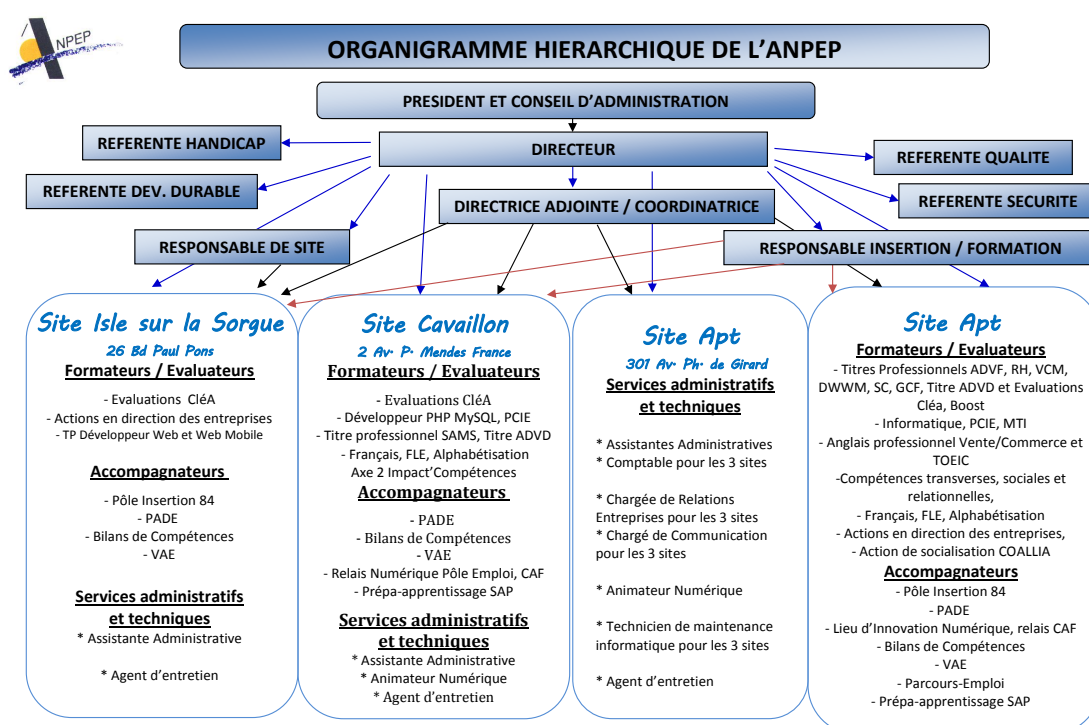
ANPEP

ORGANIGRAMME HIERARCHIQUE DE L'ANPEP

PRESIDENT ET CONSEIL D'ADMINISTRATION

REFERENTE HANDICAP

DIRECTEUR

REFERENTE QUALITE

REFERENTE DEV. DURABLE

REFERENTE SECURITE

DIRECTRICE ADJOINTE / COORDINATRICE

RESPONSABLE DE SITE

RESPONSABLE INSERTION / FORMATION

Site Isle sur la Sorgue
26 Bd Paul Pons
Formateurs / Evaluateurs
- Evaluations CléA
- Actions en direction des entreprises
- TP Développeur Web et Web Mobile

Accompagnateurs
- Pôle Insertion 84
- PADE
- Bilans de Compétences
- VAE

Services administratifs et techniques
* Assistante Administrative

* Agent d'entretien

Site Cavaillon
2 Av. P. Mendes France
Formateurs / Evaluateurs
- Evaluations CléA
- Développeur PHP MySQL, PCIE
- Titre professionnel SAMS, Titre ADVD
- Français, FLE, Alphabétisation
Axe 2 Impact'Compétences
Accompagnateurs
- PADE
- Bilans de Compétences
- VAE
- Relais Numérique Pôle Emploi, CAF
- Prépa-apprentissage SAP
Services administratifs et techniques
* Assistante Administrative
* Animateur Numérique
* Agent d'entretien

Site Apt
301 Av. Ph. de Girard
Services administratifs et techniques

* Assistantes Administratives
* Comptable pour les 3 sites

* Chargée de Relations Entreprises pour les 3 sites
* Chargé de Communication pour les 3 sites

* Animateur Numérique

* Technicien de maintenance informatique pour les 3 sites

* Agent d'entretien

Site Apt
Formateurs / Evaluateurs
- Titres Professionnels ADVF, RH, VCM, DWWM, SC, GCF, Titre ADVD et Evaluations Cléa, Boost
- Informatique, PCIE, MTI
- Anglais professionnel Vente/Commerce et TOEIC
-Compétences transverses, sociales et relationnelles,
- Français, FLE, Alphabétisation
- Actions en direction des entreprises,
- Action de socialisation COALLIA
Accompagnateurs
- Pôle Insertion 84
- PADE
- Lieu d'Innovation Numérique, relais CAF
- Bilans de Compétences
- VAE
- Parcours-Emploi
- Prépa-apprentissage SAP